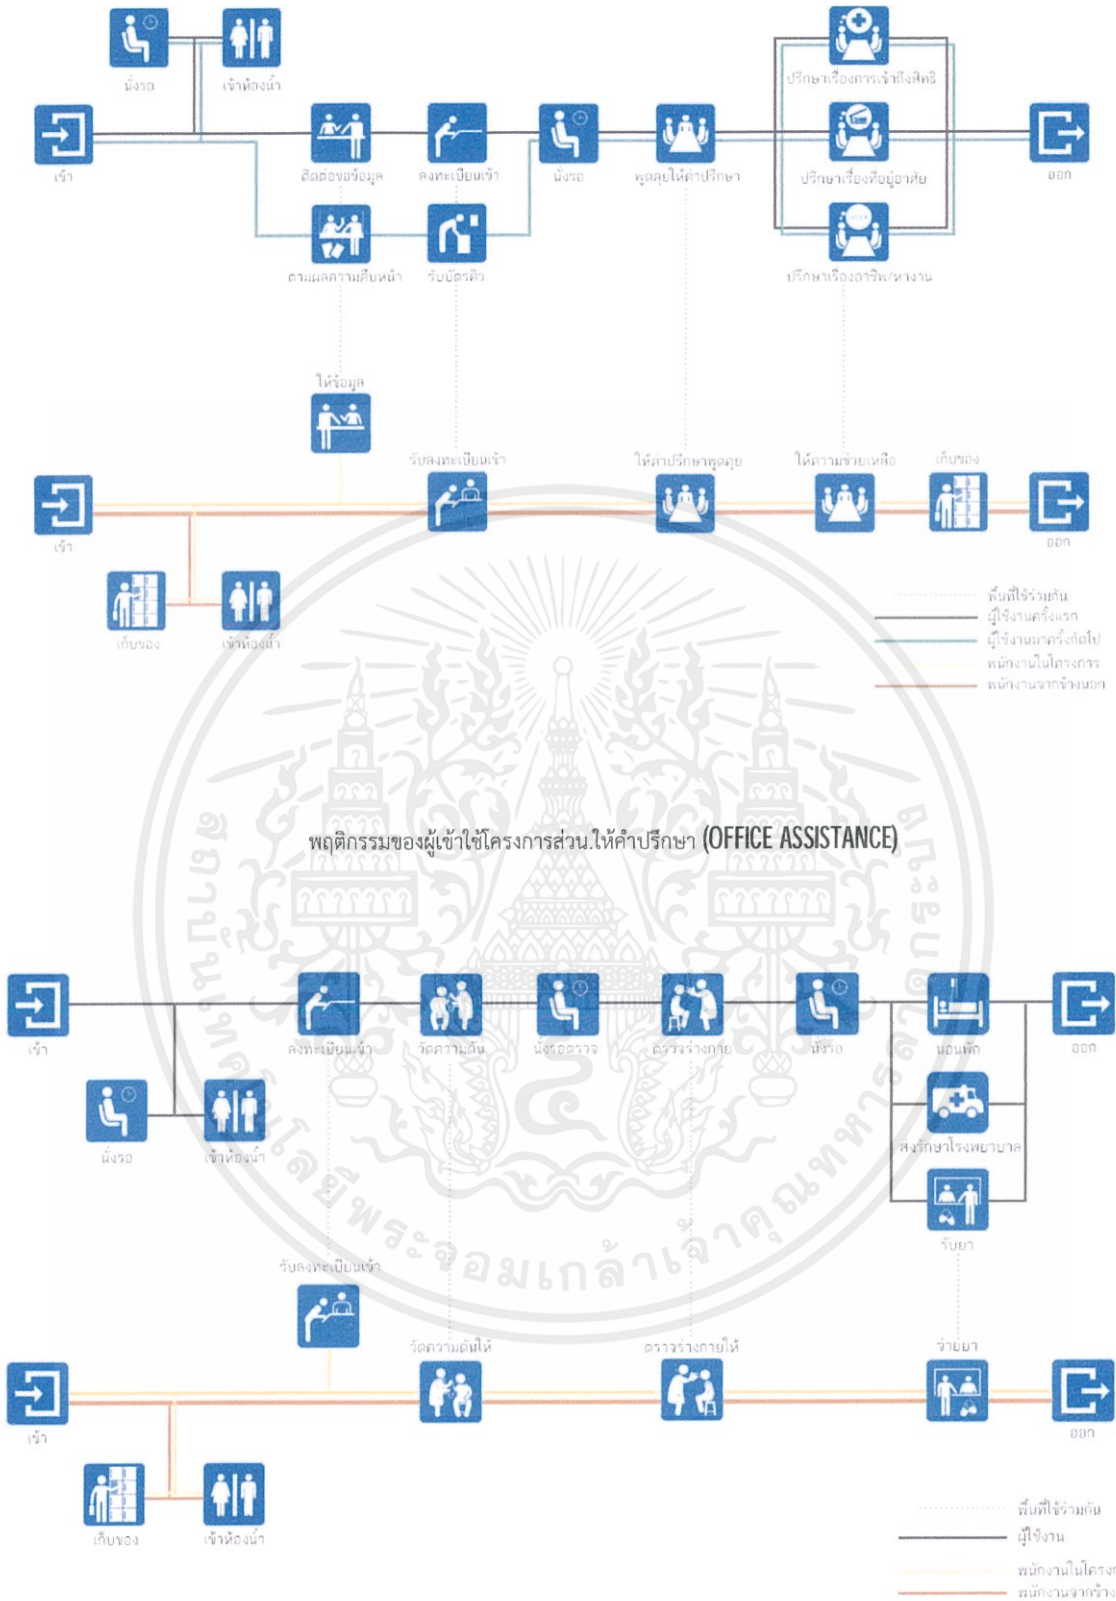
นั่งรอ
เข้าห้องน้ำ
เข้า
ติดต่อขอข้อมูล
ลงทะเบียนเข้า
นั่งรอ
พูดคุยให้คำปรึกษา
ปรึกษาเรื่องการเข้าถึงสิทธิ
ปรึกษาเรื่องที่อยู่อาศัย
ปรึกษาเรื่องอาชีพ/หางาน
ออก
ตามผลความคืบหน้า
รับบัตรคิว
ให้ข้อมูล
รับลงทะเบียนเข้า
ให้คำปรึกษาพูดคุย
ให้ความช่วยเหลือ
เก็บของ
เข้า
ออก
เก็บของ
เข้าห้องน้ำ
พื้นที่ใช้ร่วมกัน
ผู้ใช้งานครั้งแรก
ผู้ใช้งานมาครั้งต่อไป
พนักงานในโครงการ
พนักงานจากข้างนอก

พฤติกรรมของผู้เข้าใช้โครงการส่วนให้คำปรึกษา (OFFICE ASSISTANCE)

เข้า
ลงทะเบียนเข้า
วัดความดัน
นั่งรอตรวจ
ตรวจร่างกาย
นั่งรอ
นอนพัก
ออก
นั่งรอ
เข้าห้องน้ำ
ส่งรักษาโรงพยาบาล
รับยา
รับลงทะเบียนเข้า
วัดความดันให้
ตรวจร่างกายให้
จ่ายยา
เข้า
ออก
เก็บของ
เข้าห้องน้ำ
พื้นที่ใช้ร่วมกัน
ผู้ใช้งาน
พนักงานในโครง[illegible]
พนักงานจากข้าง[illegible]